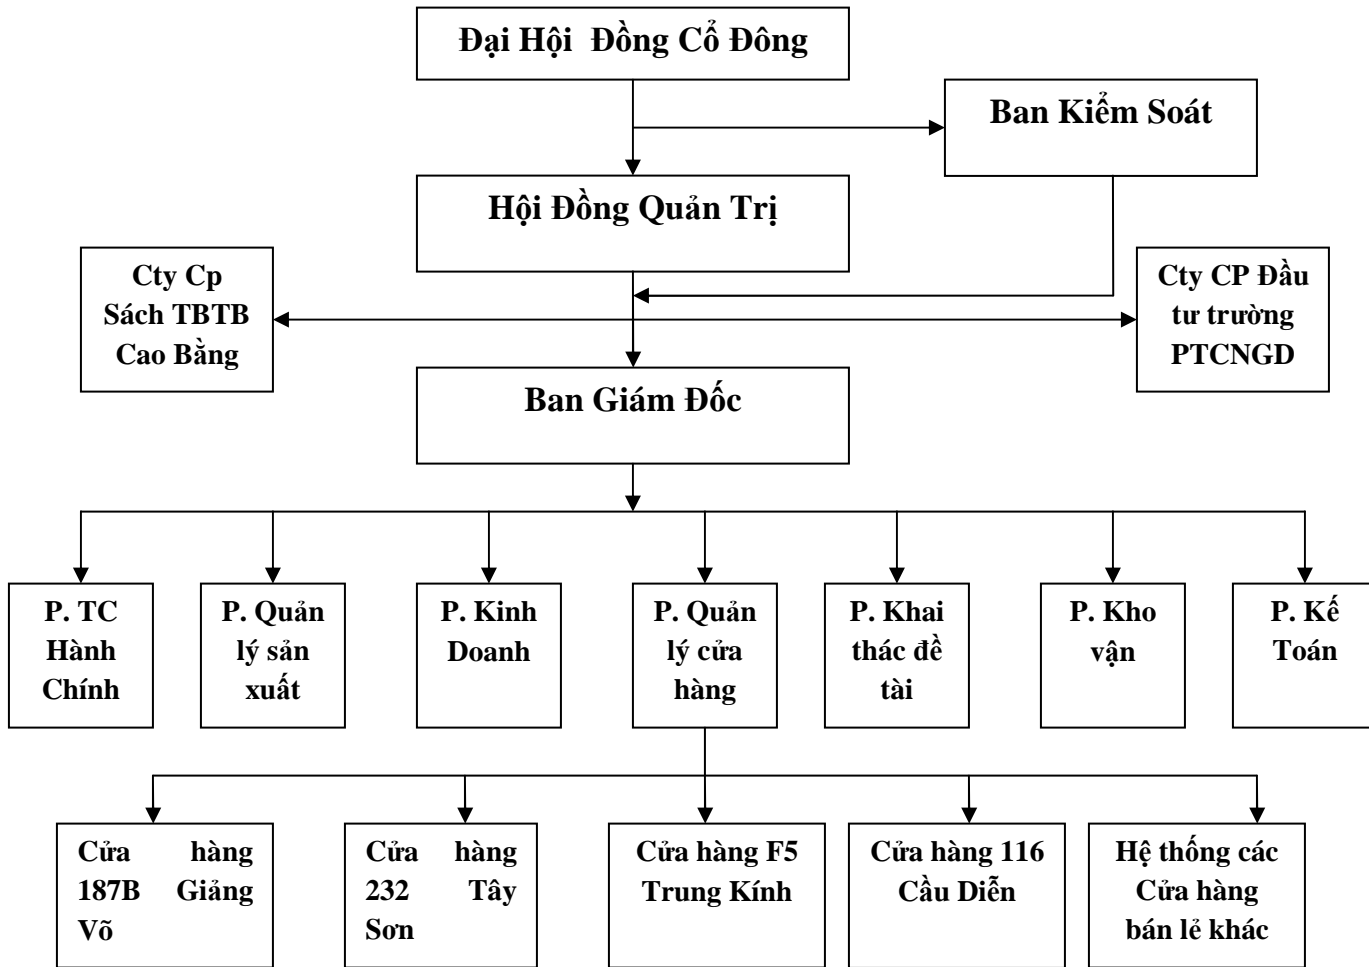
Đại Hội Đồng Cổ Đông

Ban Kiểm Soát

Hội Đồng Quản Trị

Cty Cp Sách TBTB Cao Bằng

Cty CP Đầu tư trường PTCNGD

Ban Giám Đốc

P. TC Hành Chính

P. Quản lý sản xuất

P. Kinh Doanh

P. Quản lý cửa hàng

P. Khai thác đề tài

P. Kho vận

P. Kế Toán

Cửa hàng 187B Giảng Võ

Cửa hàng 232 Tây Sơn

Cửa hàng F5 Trung Kính

Cửa hàng 116 Cầu Diễn

Hệ thống các Cửa hàng bán lẻ khác